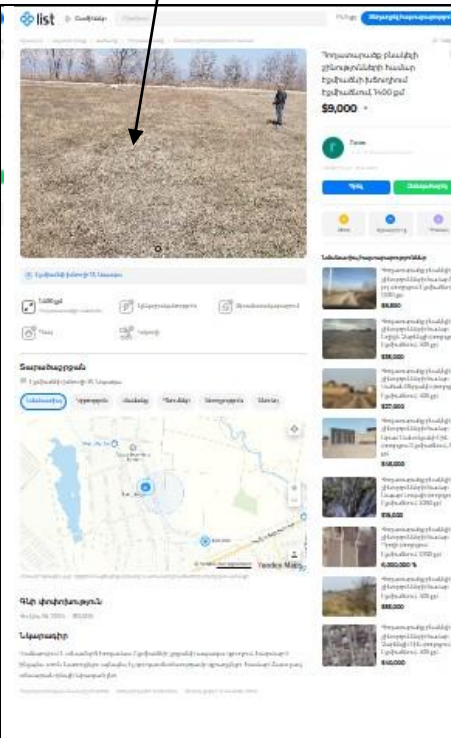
list

Տեղադրել հայտարարություն

Հողատարածք բնակելի շինությունների համար Էջմիածին խճուղում Էջմիածնում, 1400 քմ

$9,000

Զանգ

Հաղորդագրություն

1400 քմ

Տեղադրություն

Գնի փոփոխություն

Նկարագիր

$8,800

$38,000

$22,000

$18,000

$9,000

6,000,000 ֏

$85,000

$40,000

Yandex Maps